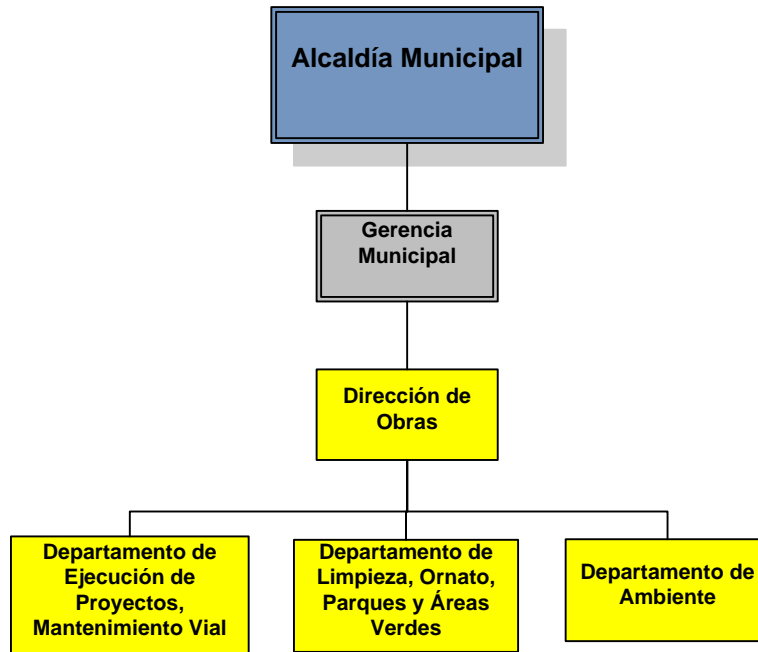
Alcaldía Municipal

Gerencia Municipal

Dirección de Obras

Departamento de Ejecución de Proyectos, Mantenimiento Vial

Departamento de Limpieza, Ornato, Parques y Áreas Verdes

Departamento de Ambiente